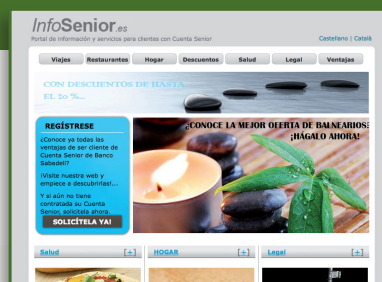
InfoSenior.es

Portal de información y servicios para clientes con Cuenta Senior

Castellano | Català

Viajes Restaurantes Hogar Descuentos Salud Legal Ventajas

CON DESCUENTOS DE HASTA EL 20 %...

REGÍSTRESE

¿Conoce ya todas las ventajas de ser cliente de Cuenta Senior de Banco Sabadell?

¡Visite nuestra web y empiece a descubrirlas!...

¿Y si aún no tiene contratada su Cuenta Senior, solicítela ahora.

SOLICÍTELA YA!

¡CONOCE LA MEJOR OFERTA DE BALNEARIOS! ¡HÁGALO AHORA!

Salud [+]

HOGAR [+]

Legal [+]